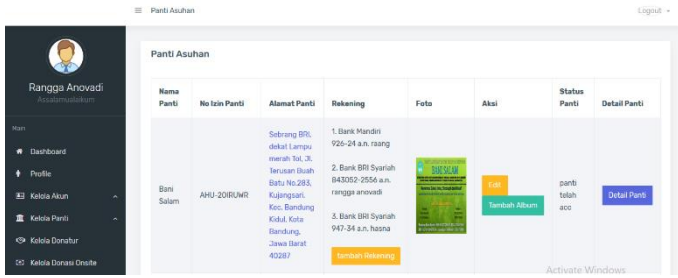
≡ Panti Asuhan

Logout

Rangga Anovadi
Assalamualaikum

Main

Dashboard

Profile

Kelola Akun

Kelola Panti

Kelola Donatur

Kelola Donasi Onsite

Panti Asuhan

| Nama Panti | No Izin Panti | Alamat Panti | Rekening | Foto | Aksi | Status Panti | Detail Panti |
|---|---|---|---|---|---|---|---|
| Bani Salam | AHU-20IRUWR | Sebrang BRI, dekat Lampu merah Tol, Jl. Terusan Buah Batu No.283, Kujangsari, Kec. Bandung Kidul, Kota Bandung, Jawa Barat 40287 | 1. Bank Mandiri 926-24 a.n. raang<br>2. Bank BRI Syariah 843052-2556 a.n. rangga anovadi<br>3. Bank BRI Syariah 947-34 a.n. hasna<br>tambah Rekening | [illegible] | Edit<br>Tambah Album | panti telah acc | Detail Panti |

Activate Windows